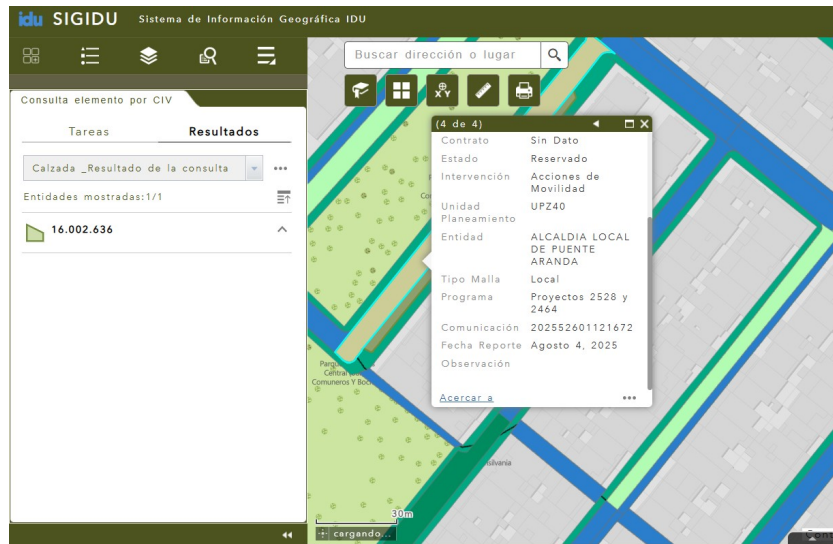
idu SIGIDU Sistema de Información Geográfica IDU

Consulta elemento por CIV

Tareas
Resultados

Calzada _Resultado de la consulta

Entidades mostradas:1/1

16.002.636

Buscar dirección o lugar

(4 de 4)

| | |
|---|---|
| Contrato | Sin Dato |
| Estado | Reservado |
| Intervención | Acciones de Movilidad |
| Unidad Planeamiento | UPZ40 |
| Entidad | ALCALDIA LOCAL DE PUENTE ARANDA |
| Tipo Malla | Local |
| Programa | Proyectos 2528 y 2464 |
| Comunicación | 202552601121672 |
| Fecha Reporte | Agosto 4, 2025 |
| Observación | |

Acercar a

Parque Central Comuneros Y Bo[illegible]

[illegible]ulvania

30m

cargando...